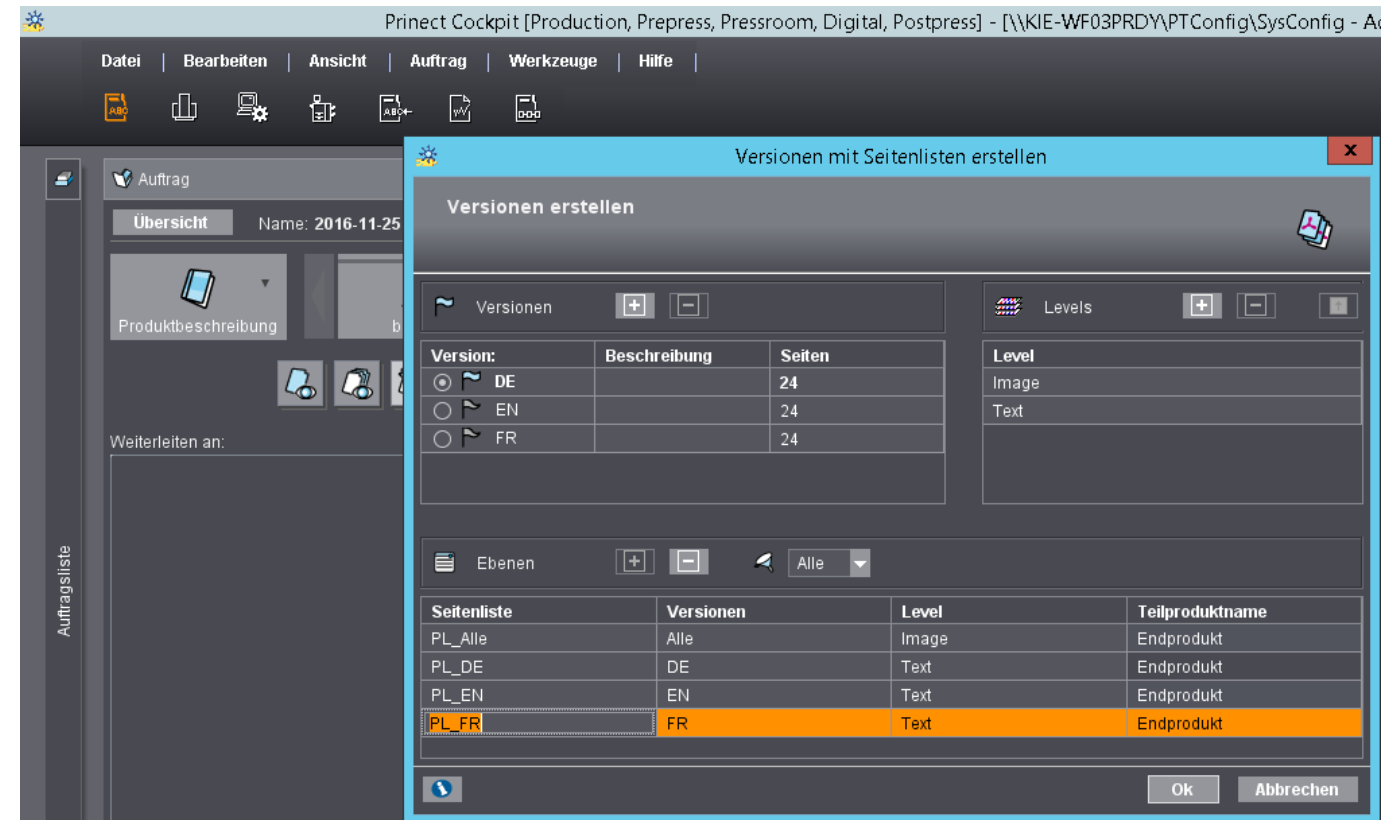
Prinect Cockpit [Production, Prepress, Pressroom, Digital, Postpress] - [\\KIE-WF03PRDY\PTConfig\SysConfig - A

Datei | Bearbeiten | Ansicht | Auftrag | Werkzeuge | Hilfe |

Auftrag

Übersicht Name: 2016-11-25

Produktbeschreibung

b

Weiterleiten an:

Auftragsliste

Versionen mit Seitenlisten erstellen

Versionen erstellen

Versionen

| Version: | Beschreibung | Seiten |
|---|---|---|
| DE | | 24 |
| EN | | 24 |
| FR | | 24 |

Levels

| Level |
|---|
| Image |
| Text |

Ebenen

Alle

| Seitenliste | Versionen | Level | Teilproduktname |
|---|---|---|---|
| PL_Alle | Alle | Image | Endprodukt |
| PL_DE | DE | Text | Endprodukt |
| PL_EN | EN | Text | Endprodukt |
| PL_FR | FR | Text | Endprodukt |

Ok Abbrechen